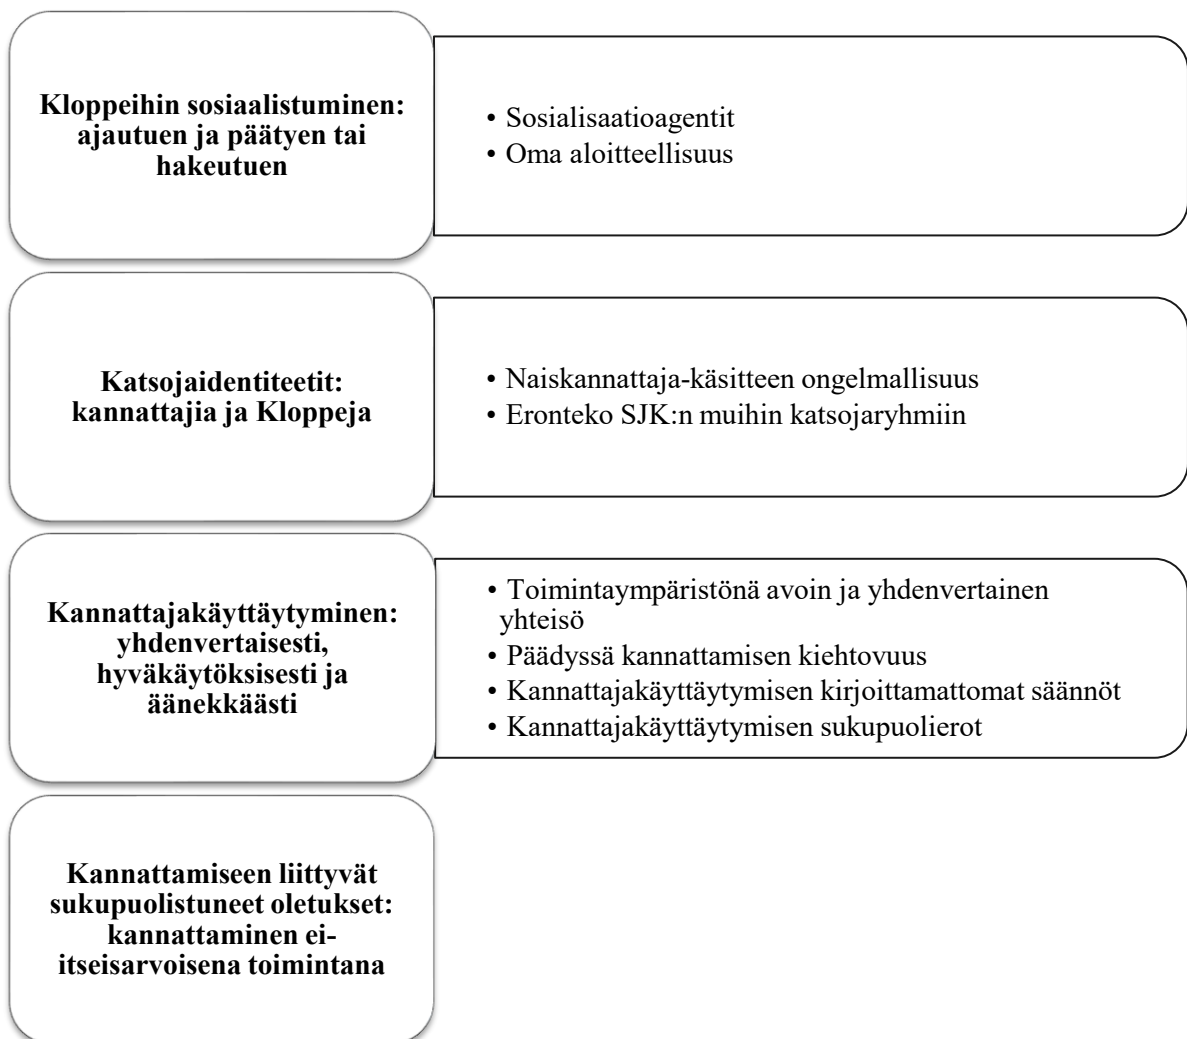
**Kloppeihin sosiaalistuminen: ajautuen ja päätyen tai hakeutuen**

- Sosialisaatioagentit
- Oma aloitteellisuus

**Katsojaidentiteetit: kannattajia ja Kloppeja**

- Naiskannattaja-käsitteen ongelmallisuus
- Eronteko SJK:n muihin katsojaryhmiin

**Kannattajakäyttäytyminen: yhdenvertaisesti, hyväkäytöksisesti ja äänekkäästi**

- Toimintaympäristönä avoin ja yhdenvertainen yhteisö
- Päädyssä kannattamisen kiehtovuus
- Kannattajakäyttäytymisen kirjoittamattomat säännöt
- Kannattajakäyttäytymisen sukupuolierot

**Kannattamiseen liittyvät sukupuolistuneet oletukset: kannattaminen ei-itseisarvoisena toimintana**